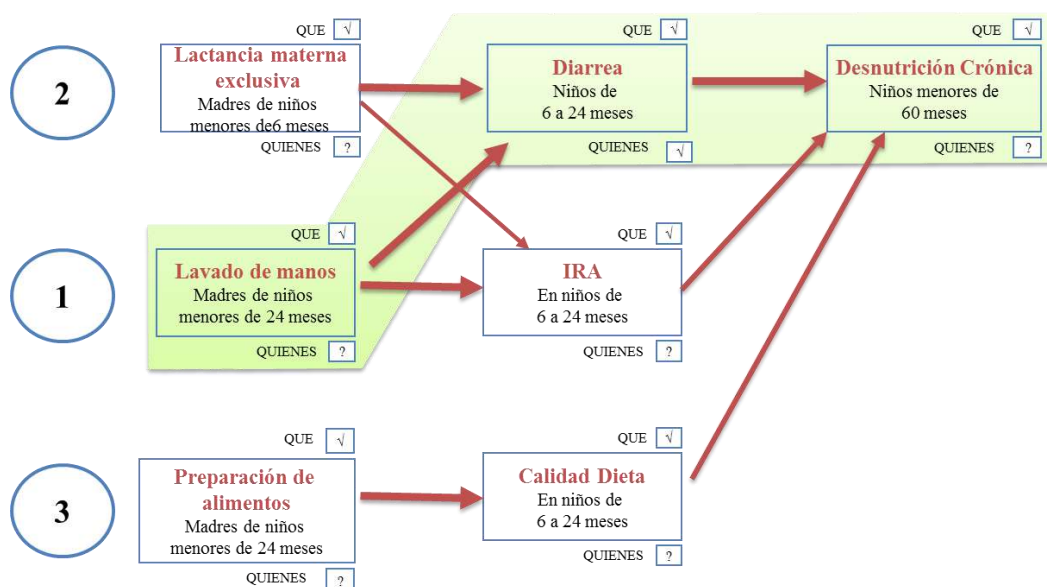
2

QUE √

Lactancia materna exclusiva
Madres de niños menores de6 meses

QUIENES ?

QUE √

Diarrea
Niños de 6 a 24 meses

QUIENES √

QUE √

Desnutrición Crónica
Niños menores de 60 meses

QUIENES ?

1

QUE √

Lavado de manos
Madres de niños menores de 24 meses

QUIENES ?

QUE √

IRA
En niños de 6 a 24 meses

QUIENES ?

3

QUE √

Preparación de alimentos
Madres de niños menores de 24 meses

QUIENES ?

QUE √

Calidad Dieta
En niños de 6 a 24 meses

QUIENES ?